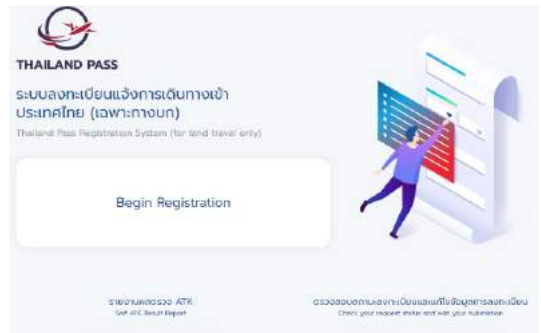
THAILAND PASS

ระบบลงทะเบียนแจ้งการเดินทางเข้าประเทศไทย (เฉพาะทางบก)

Thailand Pass Registration System (for land travel only)

Begin Registration

รายงานผลตรวจ ATK
Self ATK Result Report

ตรวจสอบสถานะลงทะเบียนและแก้ไขข้อมูลการลงทะเบียน
Check your request status and edit your submission